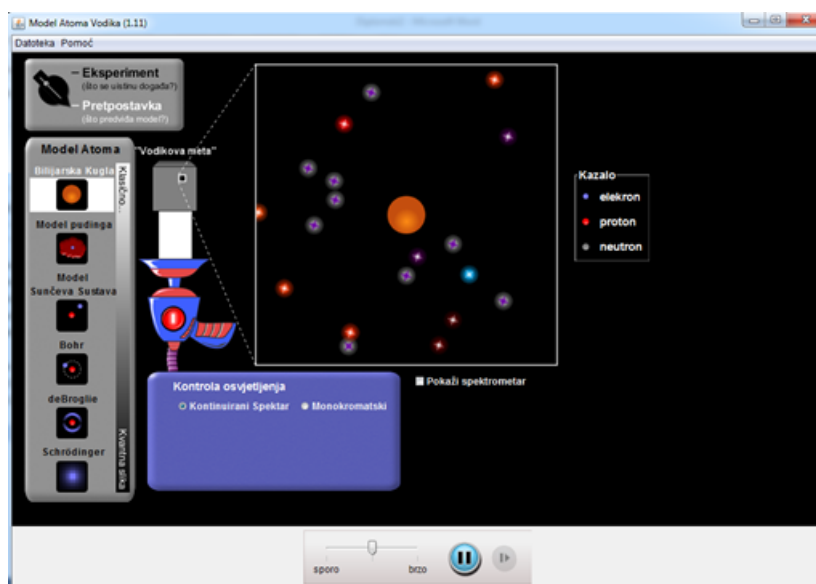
Model Atoma Vodika (1.11)

Datoteka Pomoć

– Eksperiment
(što se uistinu događa?)
– Pretpostavka
(što predviđa model?)

Model Atoma
Biljarska Kugla
Klasično...
Model pudinga
Model Sunčeva Sustava
Bohr
deBroglie
Schrödinger
Kvantna slika

"Vodikova meta"

Kazalo
elekron
proton
neutron

Kontrola osvjetljenja
Kontinuirani Spektar
Monokromatski

Pokaži spektrometar

sporo
brzo